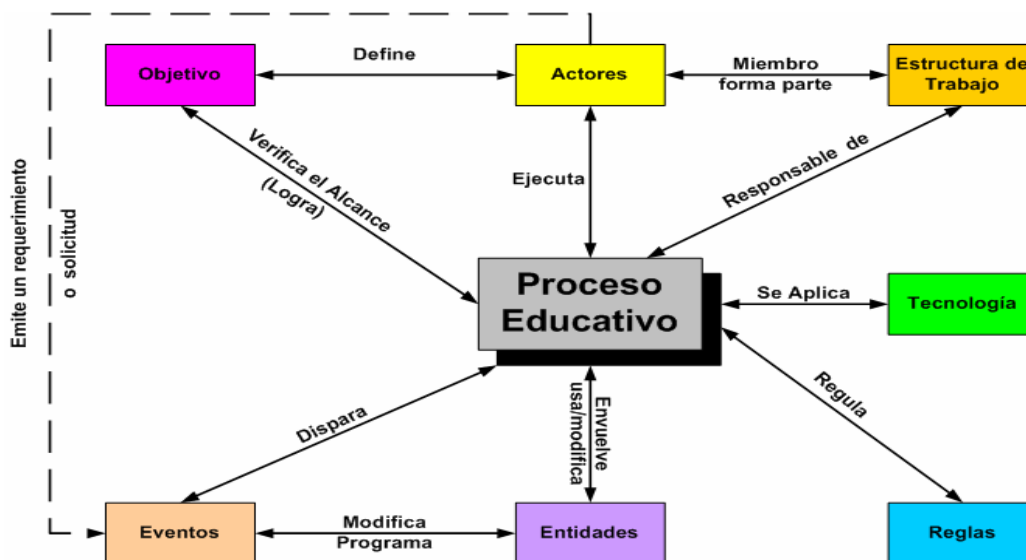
Objetivo

Define

Actores

Miembro forma parte

Estructura de Trabajo

Emite un requerimiento o solicitud

Verifica el Alcance (Logra)

Ejecuta

Responsable de

Proceso Educativo

Se Aplica

Tecnología

Dispara

Envuelve usa/modifica

Regula

Eventos

Modifica Programa

Entidades

Reglas